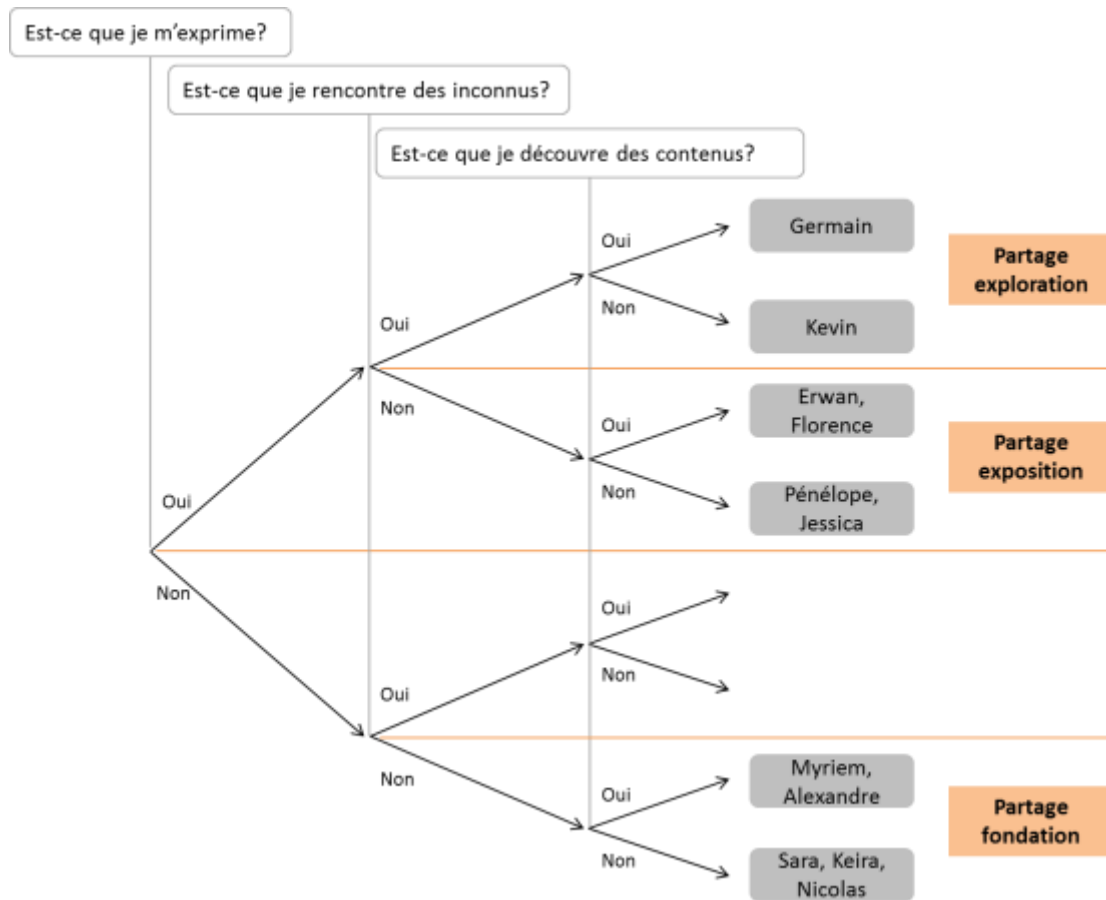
Est-ce que je m'exprime?

Est-ce que je rencontre des inconnus?

Est-ce que je découvre des contenus?

Oui

Oui

Germain

Non

Kevin

Partage exploration

Non

Oui

Erwan, Florence

Non

Pénélope, Jessica

Partage exposition

Oui

Non

Oui

Oui

Non

Non

Oui

Myriem, Alexandre

Non

Sara, Keira, Nicolas

Partage fondation